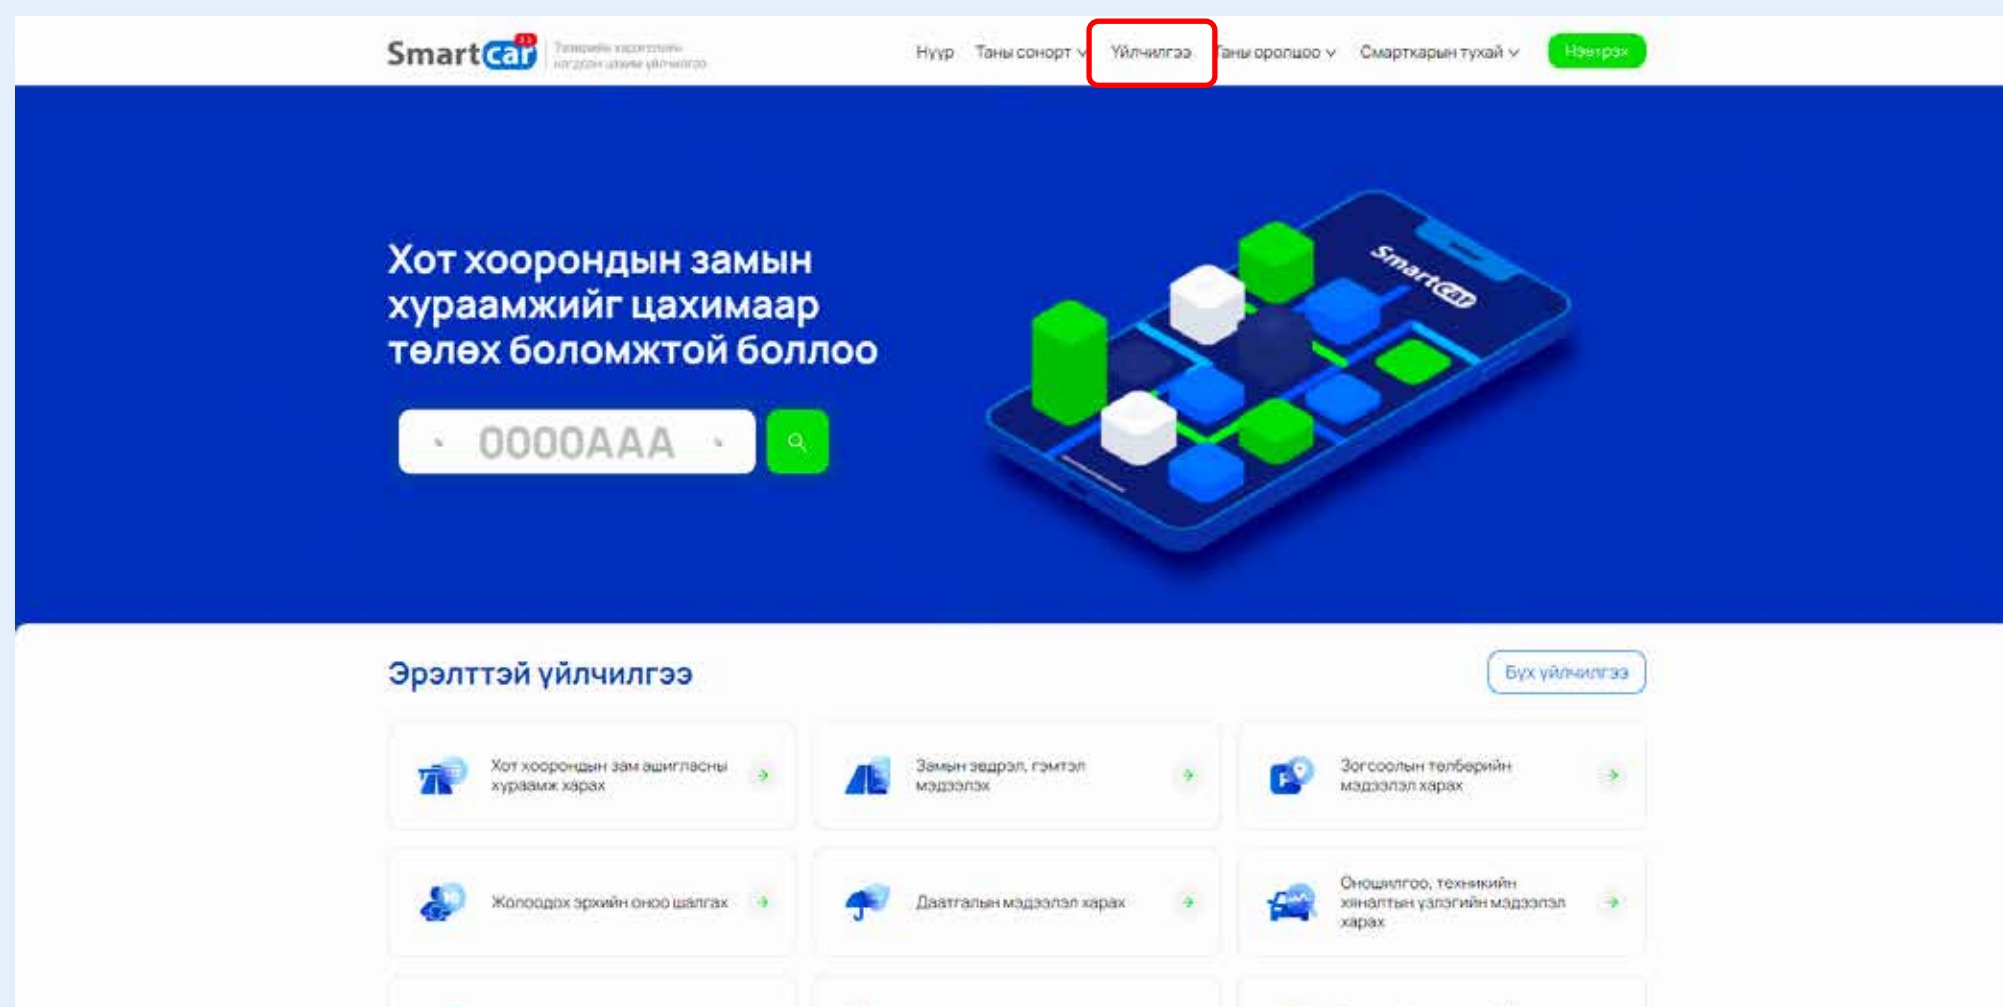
SmartCar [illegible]

Нүүр Таны сонорт Үйлчилгээ Таны оролцоо Смарткарын тухай Нэвтрэх

Хот хоорондын замын хураамжийг цахимаар төлөх боломжтой боллоо

0000AAA

Smartcar

Эрэлттэй үйлчилгээ

Бүх үйлчилгээ

Хот хоорондын зам ашигласны хураамж харах

Замын эвдрэл, гэмтэл мэдээлэх

Зогсоолын төлбөрийн мэдээлэл харах

Жолоодох эрхийн оноо шалгах

Даатгалын мэдээлэл харах

Оношилгоо, техникийн хяналтын үзлэгийн мэдээлэл харах